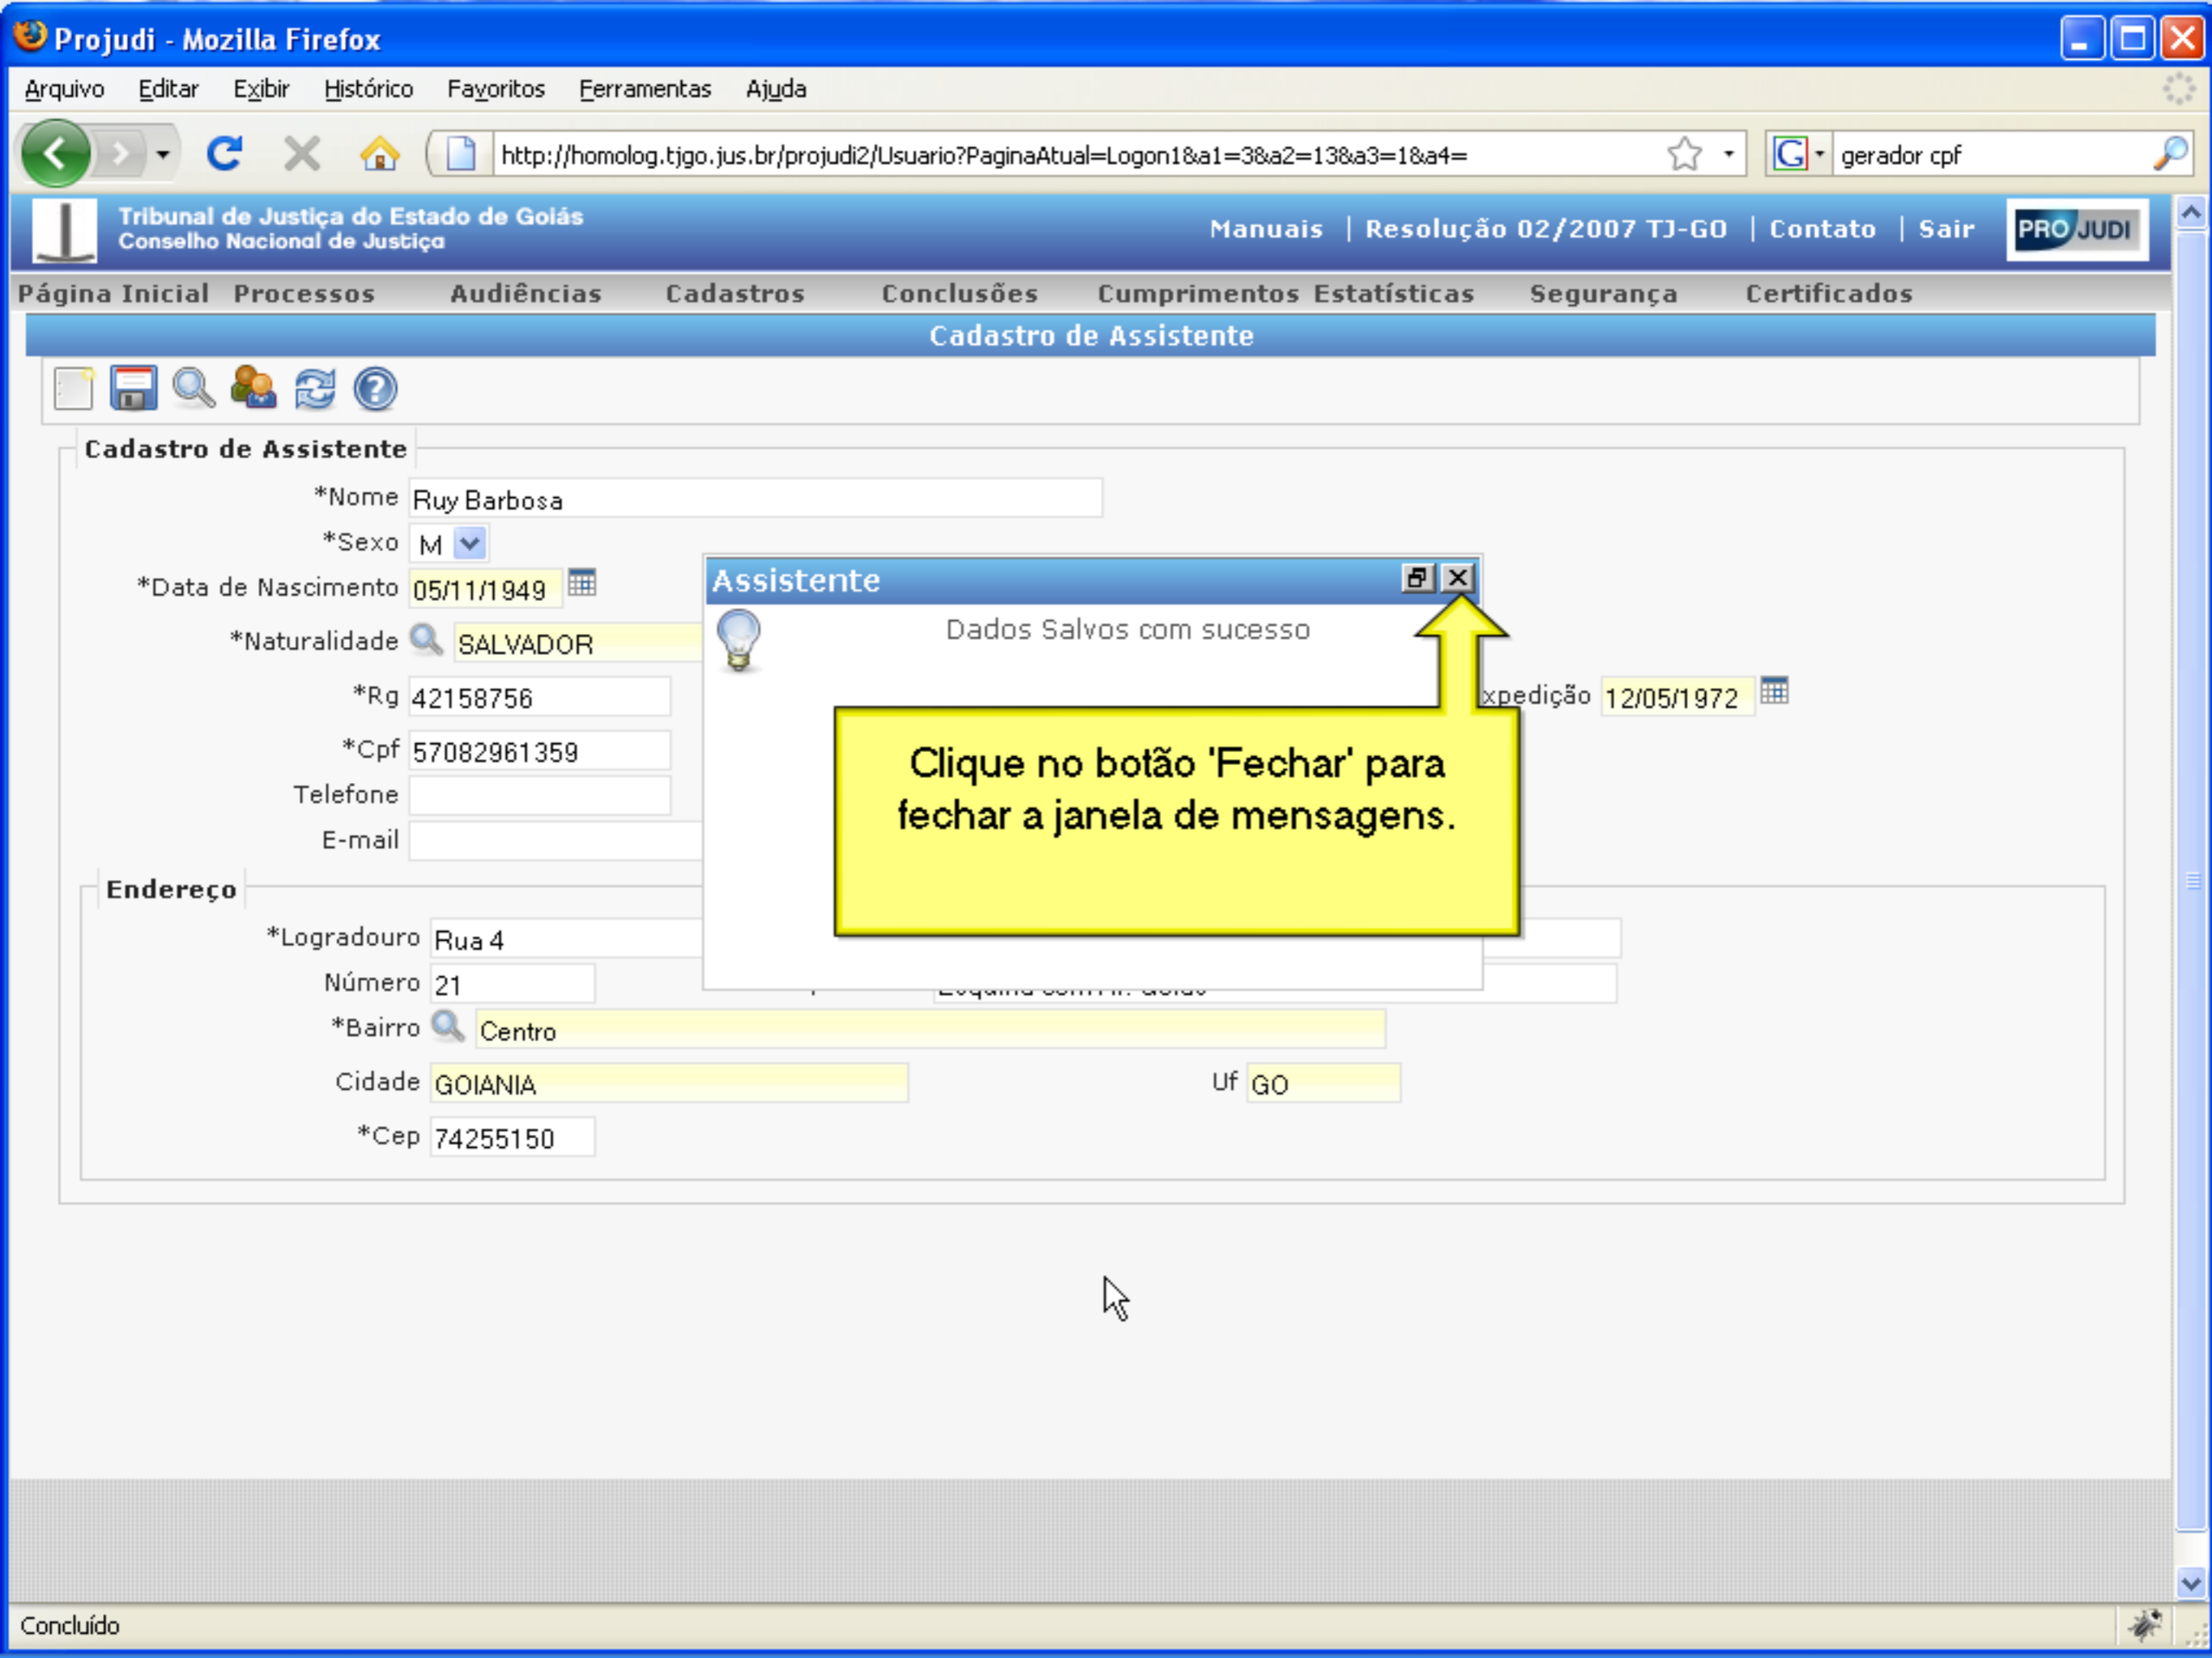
Projudi - Mozilla Firefox

Arquivo Editar Exibir Histórico Favoritos Ferramentas Ajuda

http://homolog.tjgo.jus.br/projudi2/Usuario?PaginaAtual=Logon1&a1=3&a2=13&a3=1&a4=

gerador cpf

Tribunal de Justiça do Estado de Goiás
Conselho Nacional de Justiça

Manuais | Resolução 02/2007 TJ-GO | Contato | Sair

PRO JUDI

Página Inicial Processos Audiências Cadastros Conclusões Cumprimentos Estatísticas Segurança Certificados

Cadastro de Assistente

Cadastro de Assistente

*Nome Ruy Barbosa

*Sexo M

*Data de Nascimento 05/11/1949

*Naturalidade SALVADOR

*Rg 42158756

xpedição 12/05/1972

*Cpf 57082961359

Telefone

E-mail

Endereço

*Logradouro Rua 4

Número 21

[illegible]

*Bairro Centro

Cidade GOIANIA

Uf GO

*Cep 74255150

Assistente

Dados Salvos com sucesso

Clique no botão 'Fechar' para fechar a janela de mensagens.

Concluído